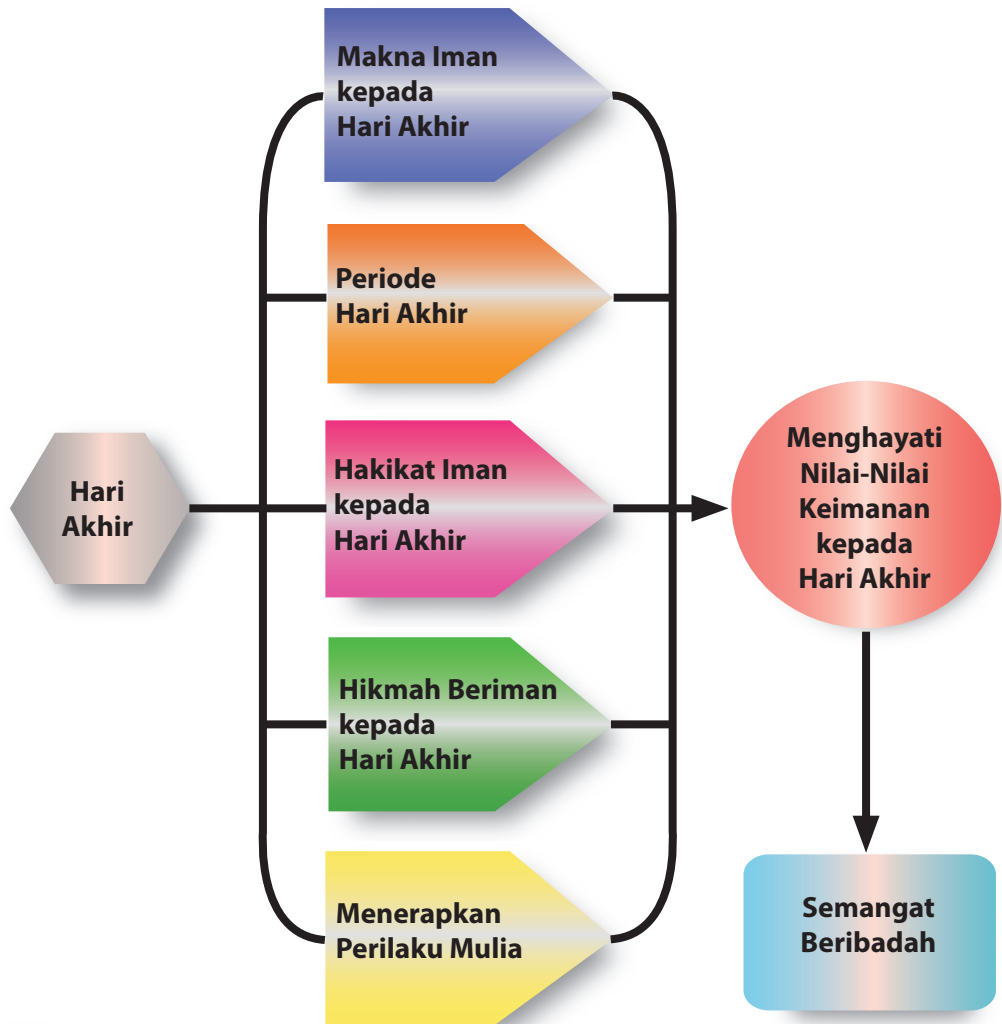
Hari Akhir

Makna Iman kepada Hari Akhir

Periode Hari Akhir

Hakikat Iman kepada Hari Akhir

Hikmah Beriman kepada Hari Akhir

Menerapkan Perilaku Mulia

Menghayati Nilai-Nilai Keimanan kepada Hari Akhir

Semangat Beribadah